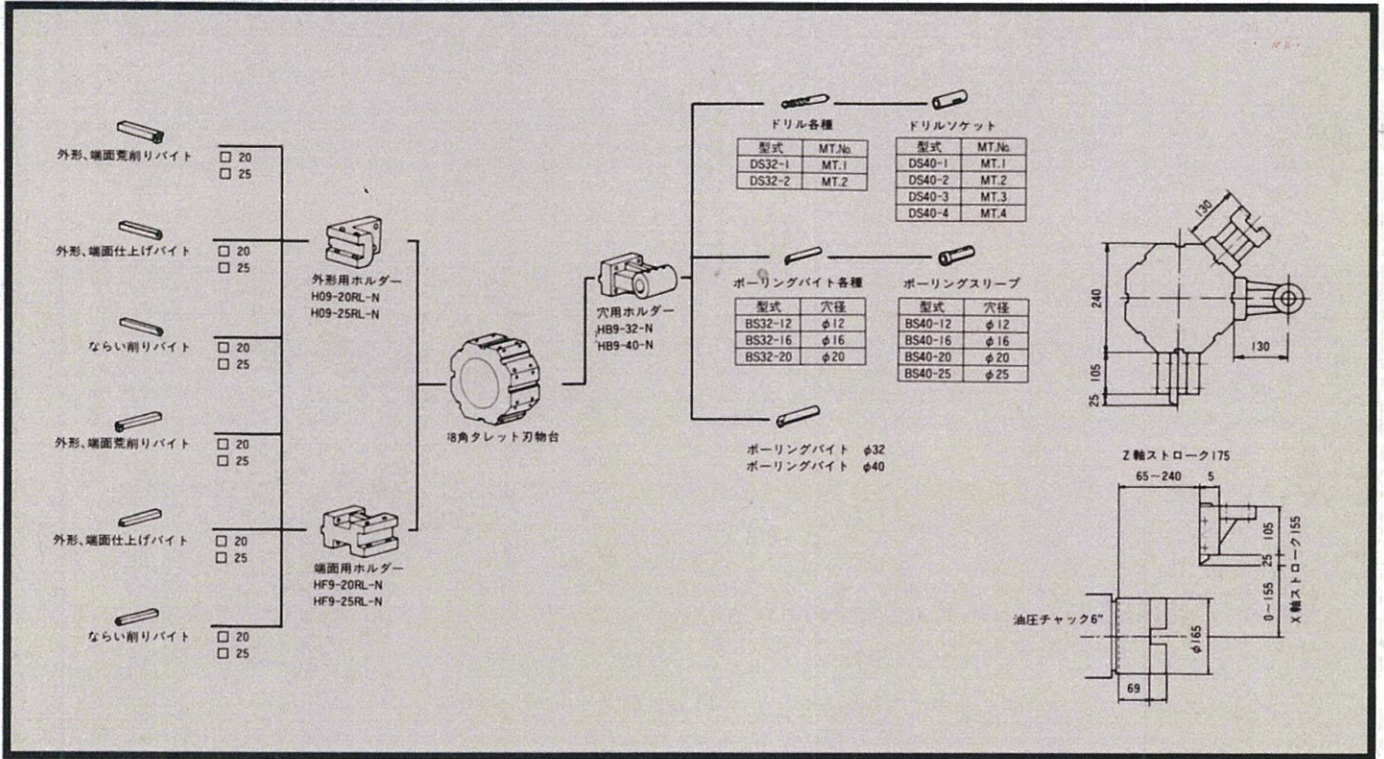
外形、端面荒削りバイト □ 20 □ 25

外形、端面仕上げバイト □ 20 □ 25

ならい削りバイト □ 20 □ 25

外形、端面荒削りバイト □ 20 □ 25

外形、端面仕上げバイト □ 20 □ 25

ならい削りバイト □ 20 □ 25

外形用ホルダー
H09-20RL-N
H09-25RL-N

端面用ホルダー
HF9-20RL-N
HF9-25RL-N

8角タレット刃物台

穴用ホルダー
HB9-32-N
HB9-40-N

ドリル各種

| 型式 | MT.No. |
|---|---|
| DS32-1 | MT.1 |
| DS32-2 | MT.2 |

ドリルソケット

| 型式 | MT.No. |
|---|---|
| DS40-1 | MT.1 |
| DS40-2 | MT.2 |
| DS40-3 | MT.3 |
| DS40-4 | MT.4 |

ボーリングバイト各種

| 型式 | 穴径 |
|---|---|
| BS32-12 | $\phi 12$ |
| BS32-16 | $\phi 16$ |
| BS32-20 | $\phi 20$ |

ボーリングスリーブ

| 型式 | 穴径 |
|---|---|
| BS40-12 | $\phi 12$ |
| BS40-16 | $\phi 16$ |
| BS40-20 | $\phi 20$ |
| BS40-25 | $\phi 25$ |

ボーリングバイト $\phi 32$
ボーリングバイト $\phi 40$

130
240
130
105
25

Z軸ストローク175
65−240
5
105
25
0−155
X軸ストローク155
油圧チャック6"
$\phi 165$
69